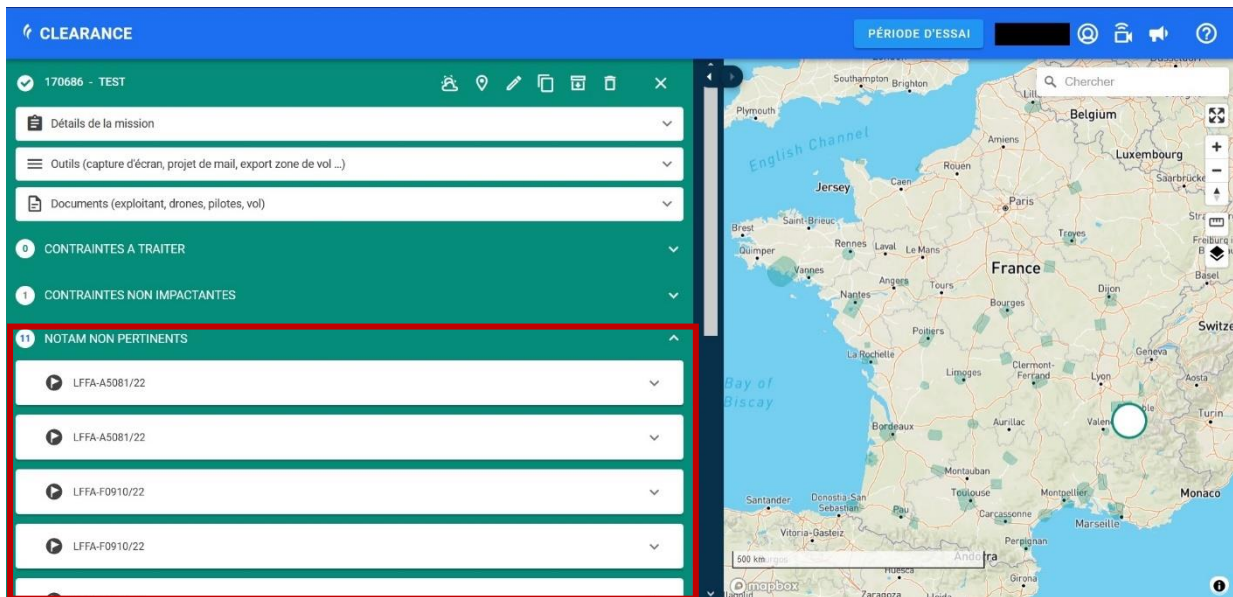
CLEARANCE

PÉRIODE D'ESSAI

170686 - TEST

Détails de la mission

Outils (capture d'écran, projet de mail, export zone de vol ...)

Documents (exploitant, drones, pilotes, vol)

0 CONTRAINTES A TRAITER

1 CONTRAINTES NON IMPACTANTES

11 NOTAM NON PERTINENTS

LFFA-A5081/22

LFFA-A5081/22

LFFA-F0910/22

LFFA-F0910/22

Chercher

Southampton Brighton
Plymouth
English Channel
Belgium
Luxembourg
Saarbrücke
Amiens
Rouen
Jersey
Caen
Paris
Saint-Brieuc
Brest
Quimper
Rennes
Laval
Le Mans
Troyes
Freiburg
Vannes
France
Basel
Angers
Tours
Nantes
Dijon
Bourges
Switz
Poitiers
La Rochelle
Geneva
Limoges
Clermont-Ferrand
Lyon
Aosta
Bay of Biscay
Bordeaux
Aurillac
Valen
Turin
Montauban
Toulouse
Montpellier
Monaco
Santander
Donostia-San Sebastián
Pau
Carcassonne
Marseille
Vitoria-Gasteiz
Perpignan
500 km
Andorra
Huesca
Girona
Zaragoza
mapbox